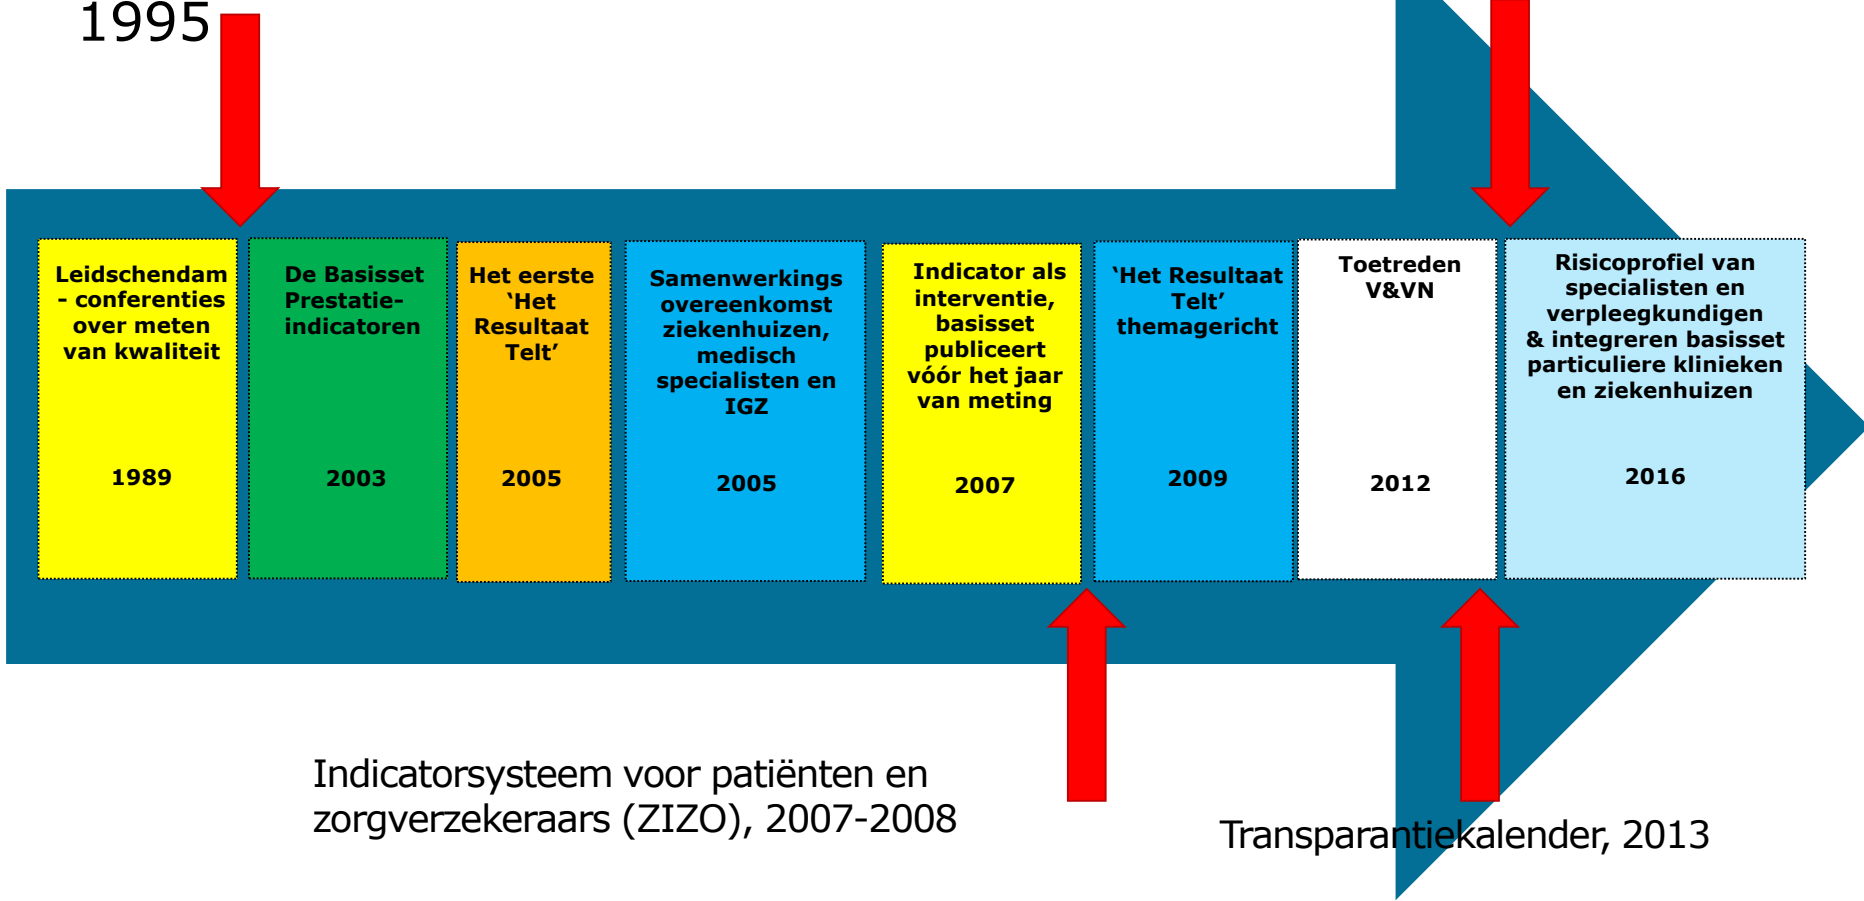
1995

Leidschendam - conferenties over meten van kwaliteit

1989

De Basisset Prestatie-indicatoren

2003

Het eerste 'Het Resultaat Telt'

2005

Samenwerkings overeenkomst ziekenhuizen, medisch specialisten en IGZ

2005

Indicator als interventie, basisset publiceert vóór het jaar van meting

2007

'Het Resultaat Telt' themagericht

2009

Toetreden V&VN

2012

Risicoprofiel van specialisten en verpleegkundigen & integreren basisset particuliere klinieken en ziekenhuizen

2016

Indicatorsysteem voor patiënten en zorgverzekeraars (ZIZO), 2007-2008

Transparantiekalender, 2013